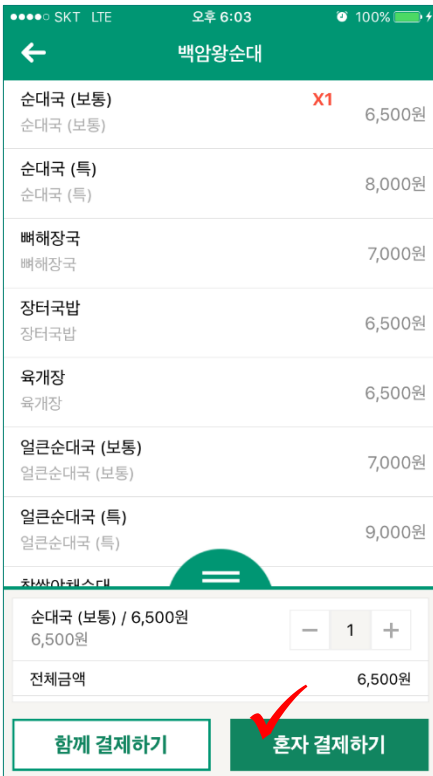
●●●●○ SKT LTE 오후 6:03 100%

백암왕순대

순대국 (보통) X1
순대국 (보통) 6,500원

순대국 (특)
순대국 (특) 8,000원

뼈해장국
뼈해장국 7,000원

장터국밥
장터국밥 6,500원

육개장
육개장 6,500원

얼큰순대국 (보통)
얼큰순대국 (보통) 7,000원

얼큰순대국 (특)
얼큰순대국 (특) 9,000원

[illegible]

순대국 (보통) / 6,500원
6,500원
− 1 +

전체금액 6,500원

함께 결제하기
혼자 결제하기